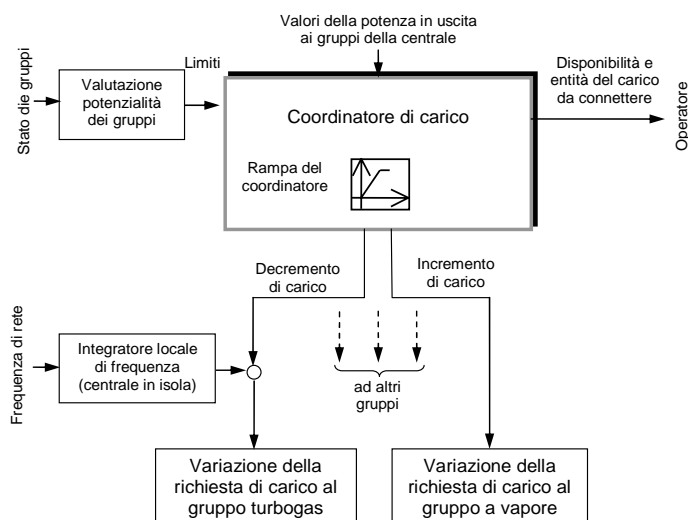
Valori della potenza in uscita ai gruppi della centrale

Stato die gruppi

Limiti

Valutazione potenzialità dei gruppi

Coordinatore di carico

Rampa del coordinatore

Disponibilità e entità del carico da connettere

Operatore

Decremento di carico

Incremento di carico

Frequenza di rete

Integratore locale di frequenza (centrale in isola)

ad altri gruppi

Variazione della richiesta di carico al gruppo turbogas

Variazione della richiesta di carico al gruppo a vapore